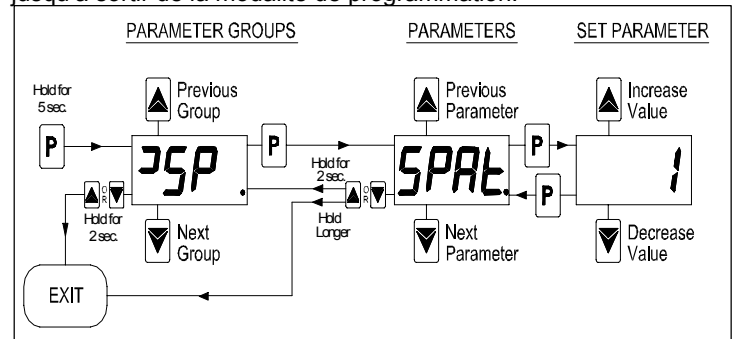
jusqu'à sortir de la modalité de programmation.

PARAMETER GROUPS

PARAMETERS

SET PARAMETER

Hold for 5 sec.

P

Previous Group

Next Group

P

Previous Parameter

Next Parameter

P

P

Increase Value

Decrease Value

Hold for 2 sec.

OR

Hold for 2 sec.

OR

Hold Longer

EXIT

]SP.

SPAt.

1